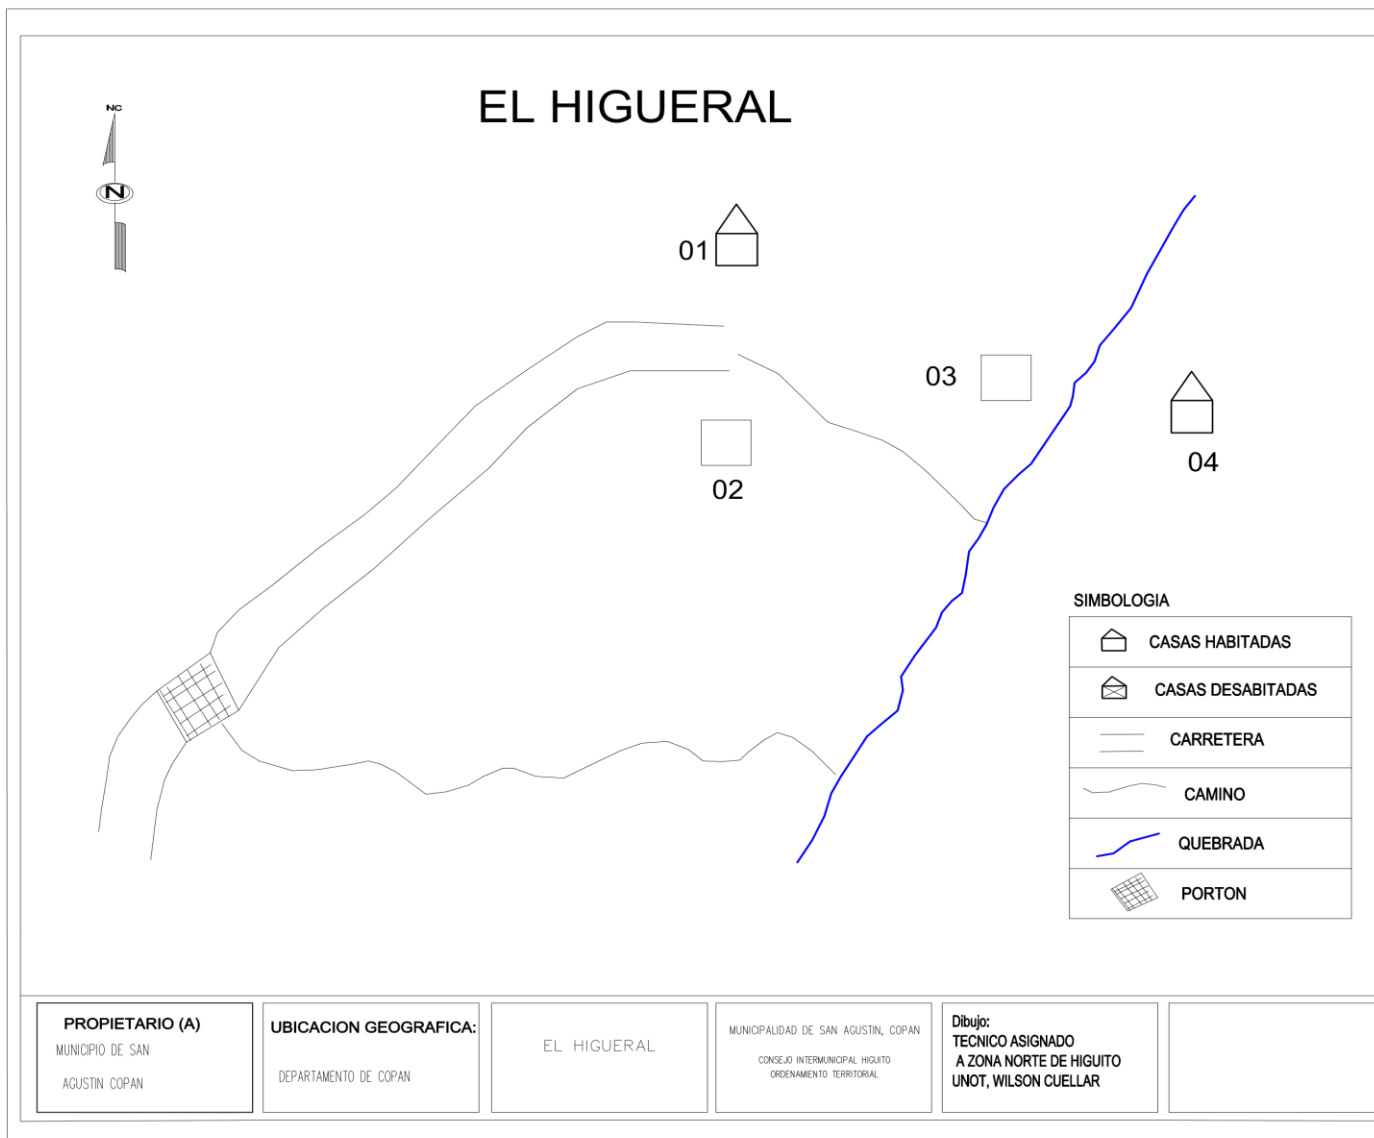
EL HIGUERAL

NC

N

01

03

02

04

SIMBOLOGIA

| | |
|---|---|
| | CASAS HABITADAS |
| | CASAS DESABITADAS |
| | CARRETERA |
| | CAMINO |
| | QUEBRADA |
| | PORTON |

PROPIETARIO (A)
MUNICIPIO DE SAN AGUSTIN COPAN

UBICACION GEOGRAFICA:
DEPARTAMENTO DE COPAN

EL HIGUERAL

MUNICIPALIDAD DE SAN AGUSTIN, COPAN
CONSEJO INTERMUNICIPAL HIGUITO
ORDENAMIENTO TERRITORIAL

Dibujo:
TECNICO ASIGNADO
A ZONA NORTE DE HIGUITO
UNOT, WILSON CUELLAR